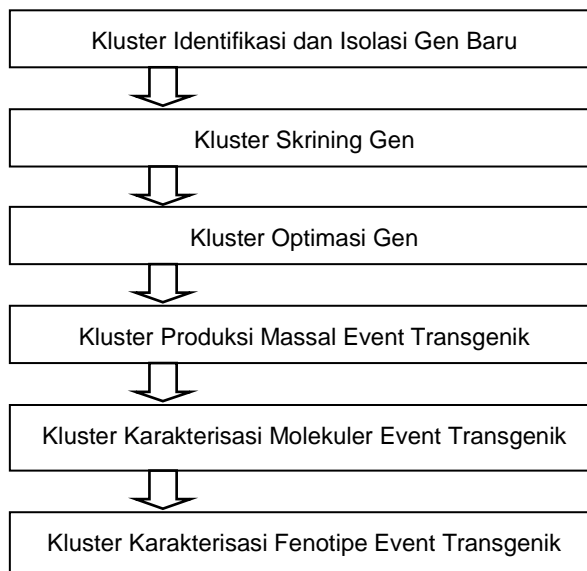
Kluster Identifikasi dan Isolasi Gen Baru

Kluster Skrining Gen

Kluster Optimasi Gen

Kluster Produksi Massal Event Transgenik

Kluster Karakterisasi Molekuler Event Transgenik

Kluster Karakterisasi Fenotipe Event Transgenik